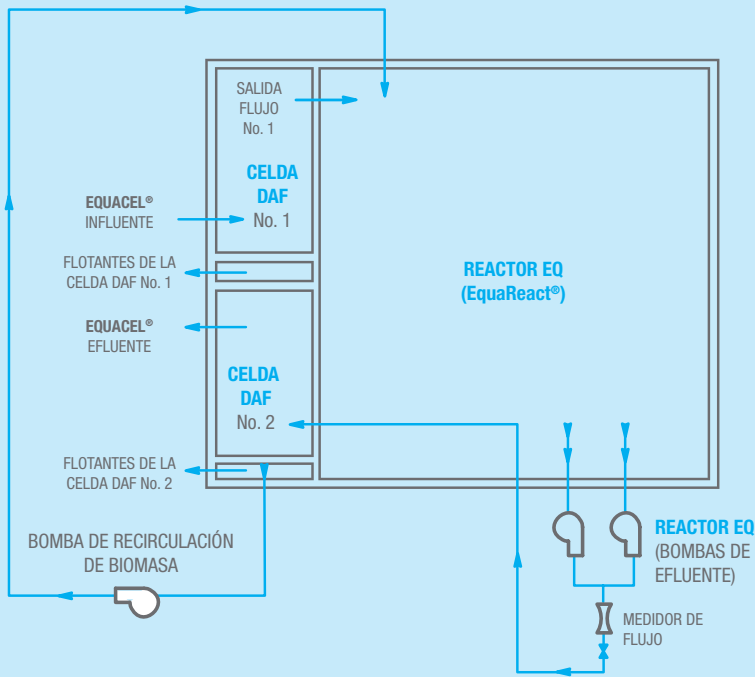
SALIDA
FLUJO
No. 1

CELDA
DAF
No. 1

EQUACEL®
INFLUENTE

FLOTANTES DE LA
CELDA DAF No. 1

REACTOR EQ
(EquaReact®)

EQUACEL®
EFLUENTE

CELDA
DAF
No. 2

FLOTANTES DE LA
CELDA DAF No. 2

BOMBA DE RECIRCULACIÓN
DE BIOMASA

REACTOR EQ
(BOMBAS DE
EFLUENTE)

MEDIDOR DE
FLUJO